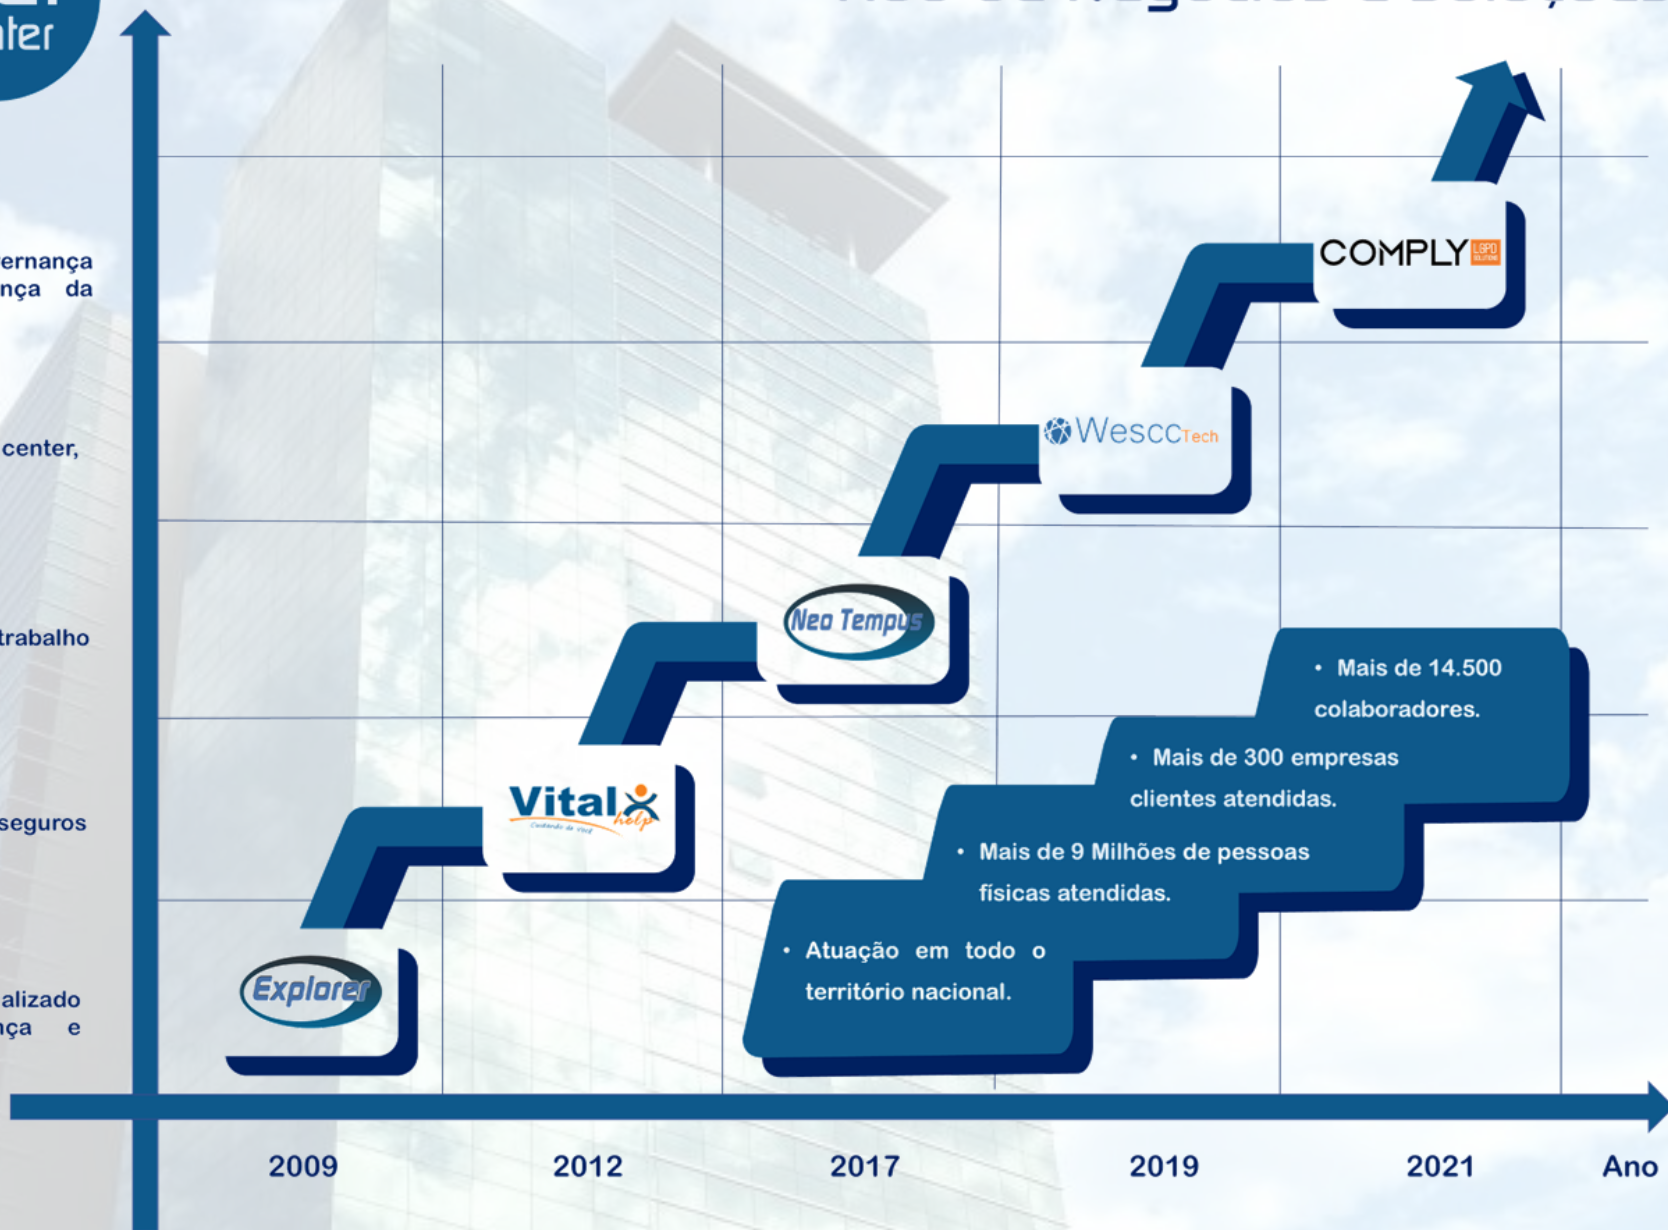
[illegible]ter

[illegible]

ernança
nça da

center,

trabalho

seguros

alizado
nça e

COMPLY LGPD

WesccTech

Neo Tempus

Vital help

Explorer

• Mais de 14.500 colaboradores.

• Mais de 300 empresas clientes atendidas.

• Mais de 9 Milhões de pessoas físicas atendidas.

• Atuação em todo o território nacional.

2009
2012
2017
2019
2021
Ano